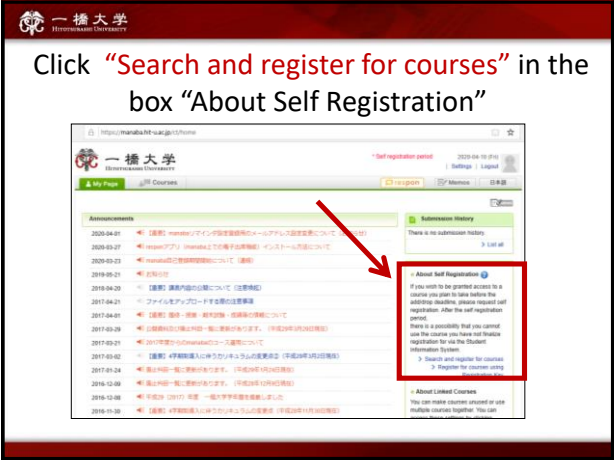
一橋大学
HITOTSUBASHI UNIVERSITY

Click "Search and register for courses" in the box "About Self Registration"

https://manaba.hit-u.ac.jp/ct/home

一橋大学
HITOTSUBASHI UNIVERSITY

* Self registration period

2020-04-16 (Fri)

| Settings | Logout

My Page

Courses

respon

Memos

日本語

Announcements

| | |
|---|---|
| 2020-04-01 | 【重要】manabaリマインダ設定登録用のメールアドレス設定変更について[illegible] |
| 2020-03-27 | respon アプリ（manaba上での電子出席機能）インストール方法について |
| 2020-03-23 | manaba自己登録期間開始について（連絡） |
| 2018-05-21 | お知らせ |
| 2018-04-20 | 【重要】講義内容の公開について（注意喚起） |
| 2017-04-21 | ファイルをアップロードする際の注意事項 |
| 2017-04-01 | 履修・授業・期末試験・成績等の情報について |
| 2017-03-29 | 公開資料及び演出科目一覧に更新があります。（平成29年3月29日現在） |
| 2017-03-21 | 2017年度からのmanabaのコース運用について |
| 2017-03-02 | 【重要】4学期制導入に伴うカリキュラムの変更点②（平成29年3月2日現在） |
| 2017-01-24 | 演出科目一覧に更新があります。（平成29年1月24日現在） |
| 2016-12-09 | 演出科目一覧に更新があります。（平成28年12月9日現在） |
| 2016-12-08 | 平成29（2017）年度　一橋大学学年暦を掲載しました |
| 2016-11-30 | 【重要】4学期制導入に伴うカリキュラムの変更点（平成28年11月30日現在） |

Submission History

There is no submission history.

> List all

About Self Registration

If you wish to be granted access to a course you plan to take before the add/drop deadline, please request self registration. After the self registration period, there is a possibility that you cannot use the course you have not finalize registration for via the Student Information System.

> Search and register for courses

> Register for courses using Registration Key

About Linked Courses

You can make courses unused or use multiple courses together. You can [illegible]